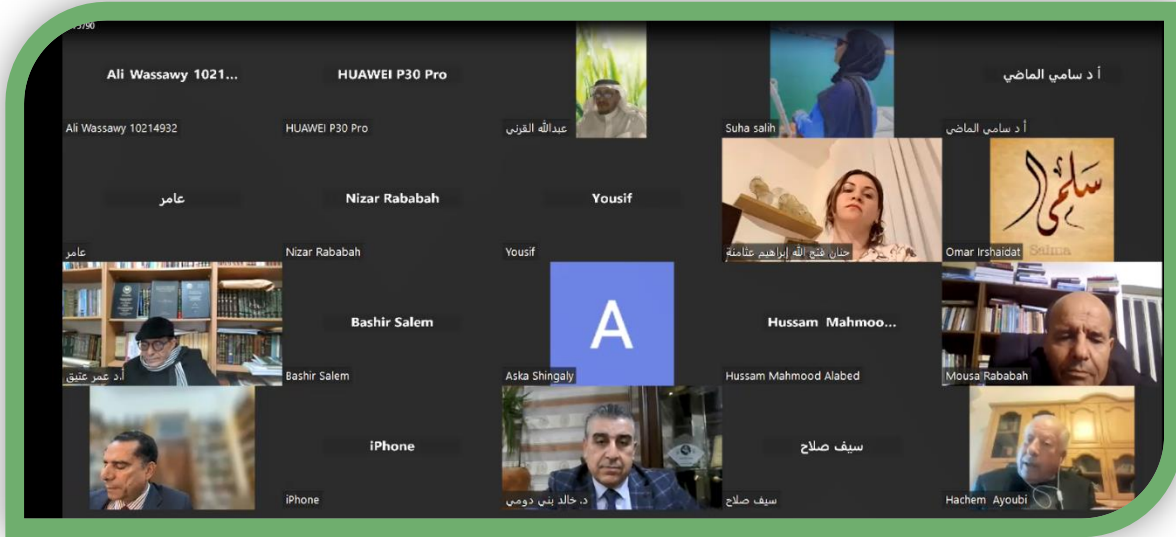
Ali Wassawy 1021...
Ali Wassawy 10214932

HUAWEI P30 Pro
HUAWEI P30 Pro

عبدالله القرني

Suha salih

أ د سامي الماضي
أ د سامي الماضي

عامر
عامر

Nizar Rababah
Nizar Rababah

Yousif
Yousif

جنان فتح الله إبراهيم عثامنة

سلمى
Salma
Omar Irshaidat

أ.د عمر عتيق

Bashir Salem
Bashir Salem

A
Aska Shingaly

Hussam Mahmoo...
Hussam Mahmood Alabed

Mousa Rababah

iPhone
iPhone

د. خالد بني دومي

سيف صلاح
سيف صلاح

Hachem Ayoubi